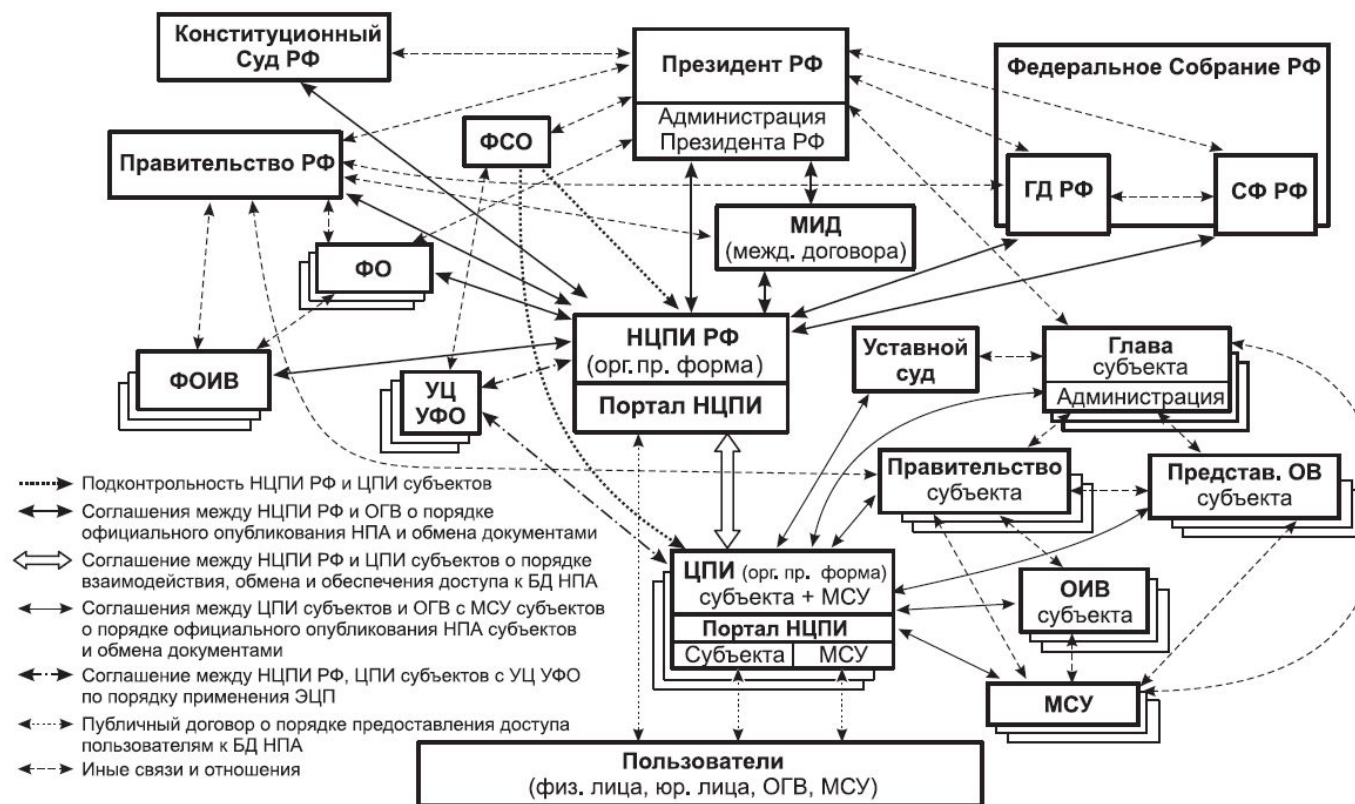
Конституционный Суд РФ

Президент РФ
Администрация Президента РФ

Федеральное Собрание РФ

Правительство РФ

ФСО

ГД РФ

СФ РФ

МИД
(межд. договора)

ФО

НЦПИ РФ
(орг. пр. форма)
Портал НЦПИ

Уставной суд

Глава субъекта
Администрация

ФОИВ

УЦ УФО

Правительство субъекта

Представ. ОВ субъекта

ЦПИ (орг. пр. форма) субъекта + МСУ
Портал НЦПИ
Субъекта | МСУ

ОИВ субъекта

МСУ

Пользователи
(физ. лица, юр. лица, ОГВ, МСУ)

Подконтрольность НЦПИ РФ и ЦПИ субъектов
Соглашения между НЦПИ РФ и ОГВ о порядке официального опубликования НПА и обмена документами
Соглашение между НЦПИ РФ и ЦПИ субъектов о порядке взаимодействия, обмена и обеспечения доступа к БД НПА
Соглашения между ЦПИ субъектов и ОГВ с МСУ субъектов о порядке официального опубликования НПА субъектов и обмена документами
Соглашение между НЦПИ РФ, ЦПИ субъектов с УЦ УФО по порядку применения ЭЦП
Публичный договор о порядке предоставления доступа пользователям к БД НПА
Иные связи и отношения